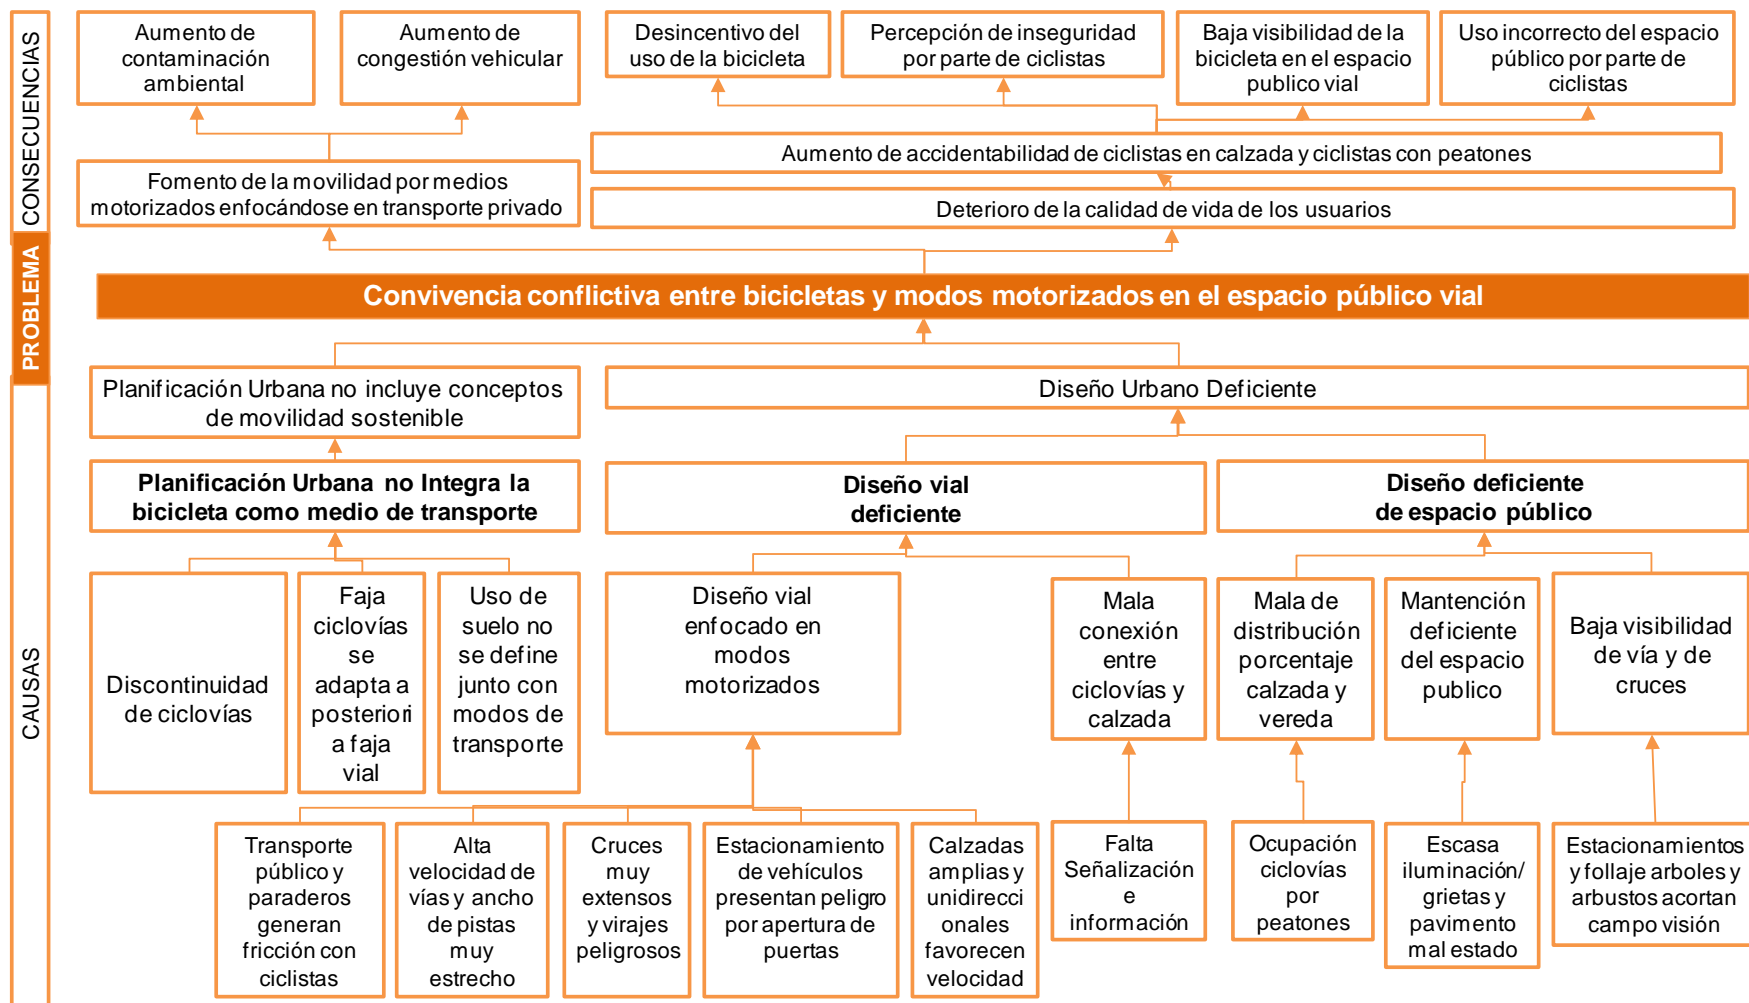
CONSECUENCIAS

Aumento de contaminación ambiental

Aumento de congestión vehicular

Desincentivo del uso de la bicicleta

Percepción de inseguridad por parte de ciclistas

Baja visibilidad de la bicicleta en el espacio publico vial

Uso incorrecto del espacio público por parte de ciclistas

Aumento de accidentabilidad de ciclistas en calzada y ciclistas con peatones

Fomento de la movilidad por medios motorizados enfocándose en transporte privado

Deterioro de la calidad de vida de los usuarios

PROBLEMA

Convivencia conflictiva entre bicicletas y modos motorizados en el espacio público vial

CAUSAS

Planificación Urbana no incluye conceptos de movilidad sostenible

Diseño Urbano Deficiente

Planificación Urbana no Integra la bicicleta como medio de transporte

Diseño vial deficiente

Diseño deficiente de espacio público

Discontinuidad de ciclovías

Faja ciclovías se adapta a posteriori a faja vial

Uso de suelo no se define junto con modos de transporte

Diseño vial enfocado en modos motorizados

Mala conexión entre ciclovías y calzada

Mala de distribución porcentaje calzada y vereda

Mantención deficiente del espacio publico

Baja visibilidad de vía y de cruces

Transporte público y paraderos generan fricción con ciclistas

Alta velocidad de vías y ancho de pistas muy estrecho

Cruces muy extensos y virajes peligrosos

Estacionamiento de vehículos presentan peligro por apertura de puertas

Calzadas amplias y unidireccionales favorecen velocidad

Falta Señalización e información

Ocupación ciclovías por peatones

Escasa iluminación/ grietas y pavimento mal estado

Estacionamientos y follaje arboles y arbustos acortan campo visión